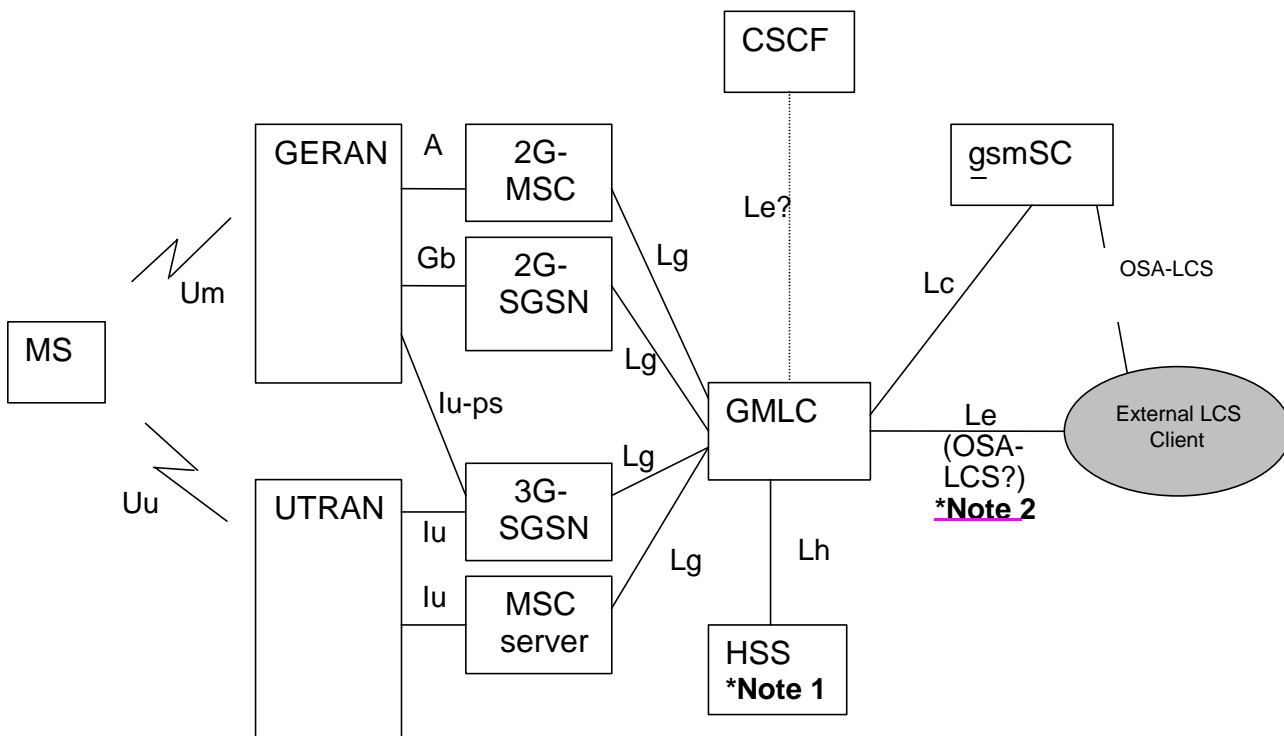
CSCF

GERAN

A

2G-MSC

gsmSC

Le?

Gb

2G-SGSN

Lg

Um

Lc

OSA-LCS

MS

Lg

Iu-ps

GMLC

Le (OSA-LCS?)

*Note 2

External LCS Client

Lg

Uu

UTRAN

Iu

3G-SGSN

Lg

Lh

Iu

MSC server

HSS

*Note 1